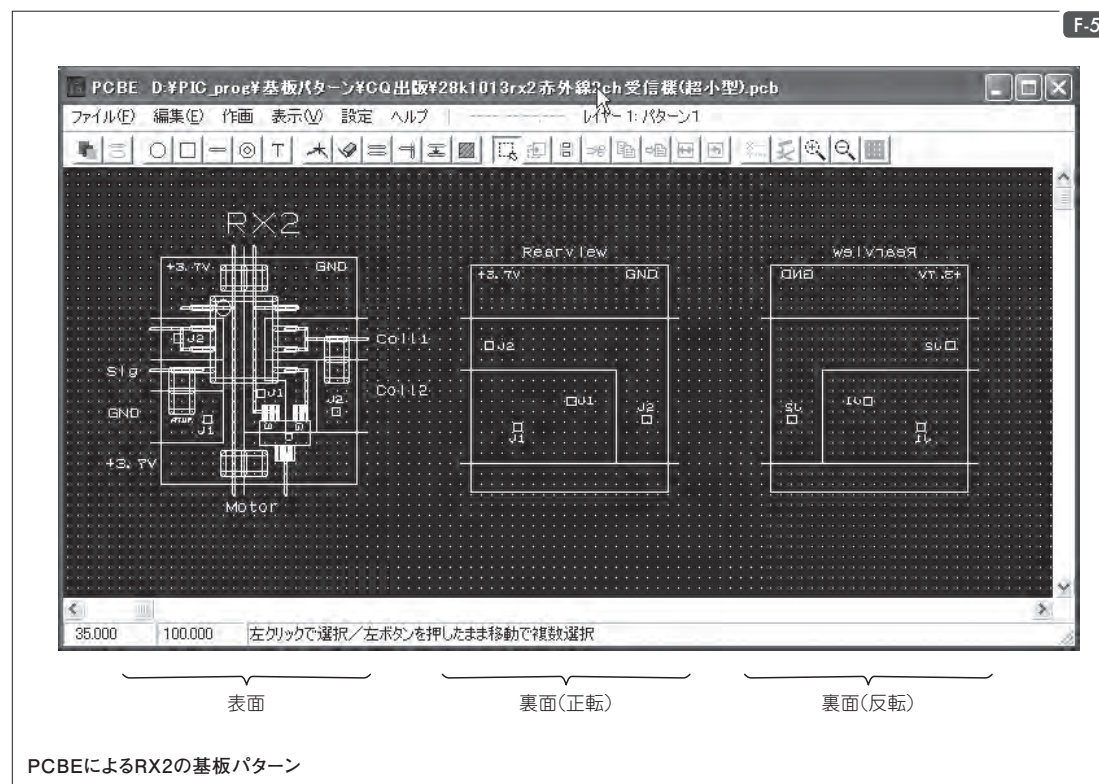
F-5

PCBE D:¥PIC_prog¥基板パターン¥CQ出版¥28k1013rx2赤外線2ch受信機(超小型).pcb

ファイル(F) 編集(E) 作画 表示(V) 設定 ヘルプ | レイヤー1: パターン1

RX2

+3.7V GND

J2

Coil1

Sig

Coil2

J1

GND

J2

J1

+3.7V

Motor

Rearview

+3.7V GND

J2

J1

J2

J1

weivraeR

DNG V7.3+

2J

1J

2J

1J

35.000 100.000 左クリックで選択/左ボタンを押したまま移動で複数選択

表面

裏面(正転)

裏面(反転)

PCBEによるRX2の基板パターン